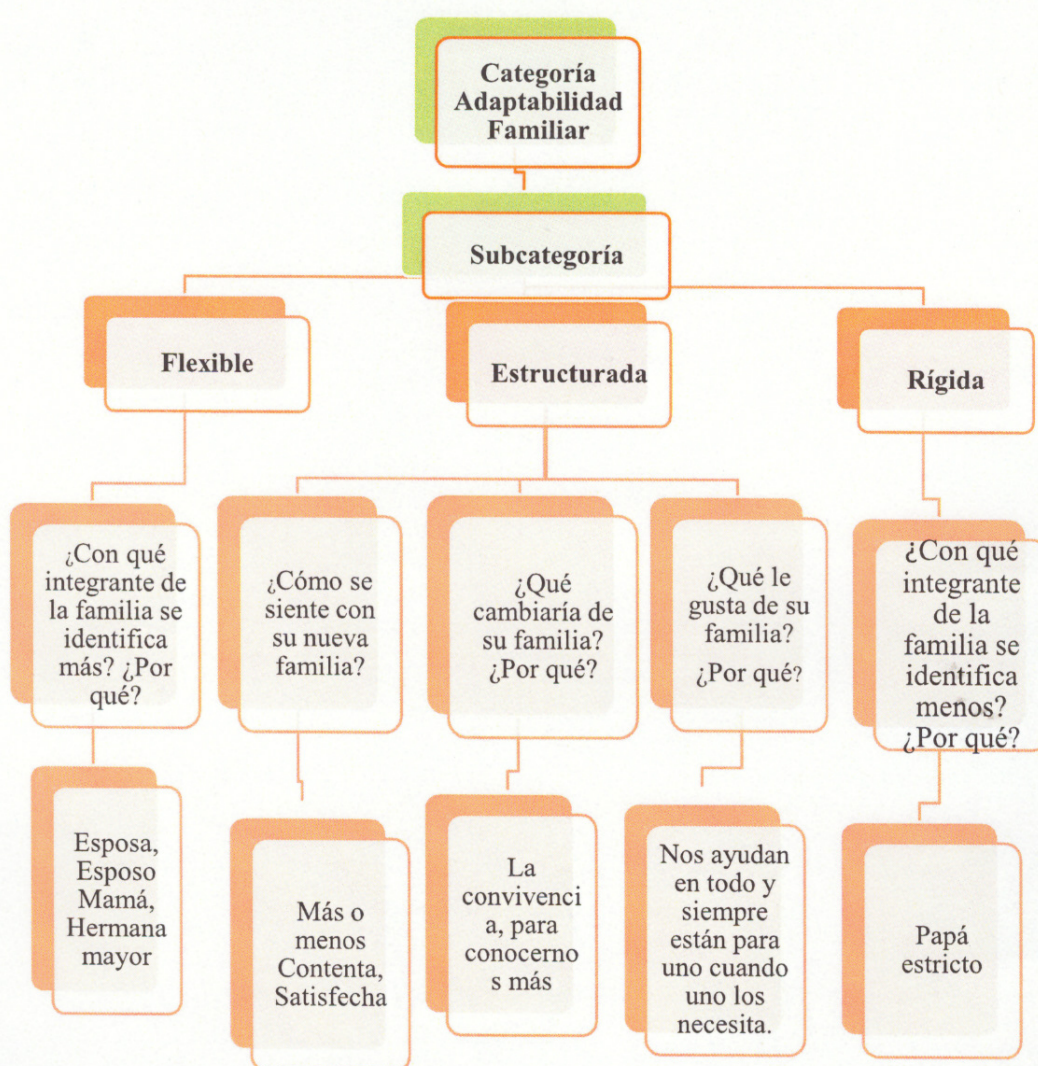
Categoría Adaptabilidad Familiar

Subcategoría

Flexible

Estructurada

Rígida

¿Con qué integrante de la familia se identifica más? ¿Por qué?

¿Cómo se siente con su nueva familia?

¿Qué cambiaría de su familia? ¿Por qué?

¿Qué le gusta de su familia? ¿Por qué?

¿Con qué integrante de la familia se identifica menos? ¿Por qué?

Esposa, Esposo Mamá, Hermana mayor

Más o menos Contenta, Satisfecha

La convivenci a, para conocerno s más

Nos ayudan en todo y siempre están para uno cuando uno los necesita.

Papá estricto